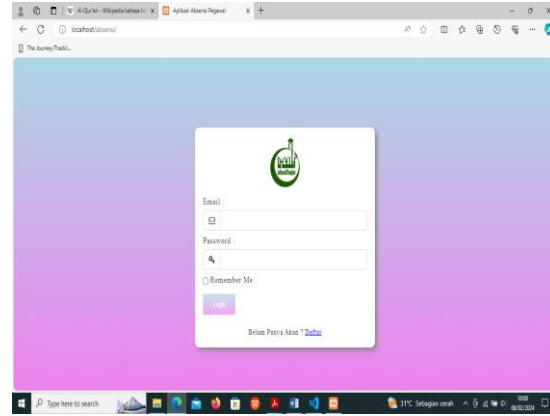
Al-Qur'an - Wikipedia bahasa In ×
Aplikasi Absensi Pegawai ×
localhost/absensi/
The Journey/Traditi...

Email :
Password :
Remember Me
Login
Belum Punya Akun ? Daftar

Type here to search
31°C Sebagian cerah
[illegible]
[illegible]